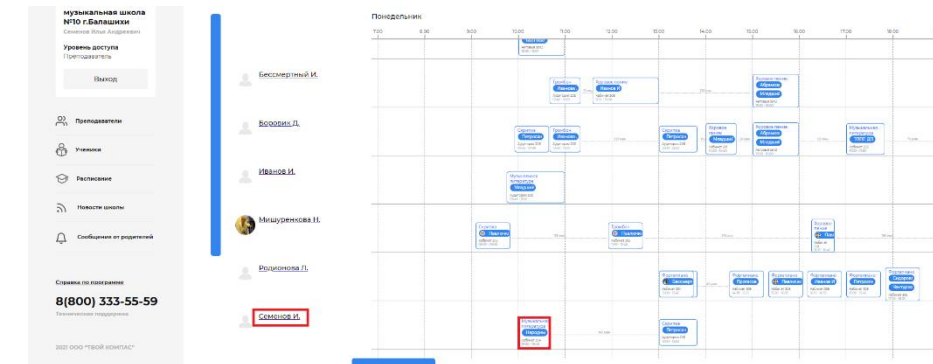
Музыкальная школа №10 г.Балашихи
Семенов Илья Андреевич

Уровень доступа
Преподаватель

Выход

Преподаватели

Ученики

Расписание

Новости школы

Сообщения от родителей

Справка по программе
8(800) 333-55-59
Техническая поддержка

2021 ООО "ТВОЙ КОМПАС"

Бессмертный И.

Боровик Д.

Иванов И.

Мишуренкова Н.

Родионова Л.

Семенов И.

Понедельник

7:00
8:00
9:00
10:00
11:00
12:00
13:00
14:00
15:00
16:00
17:00
18:00